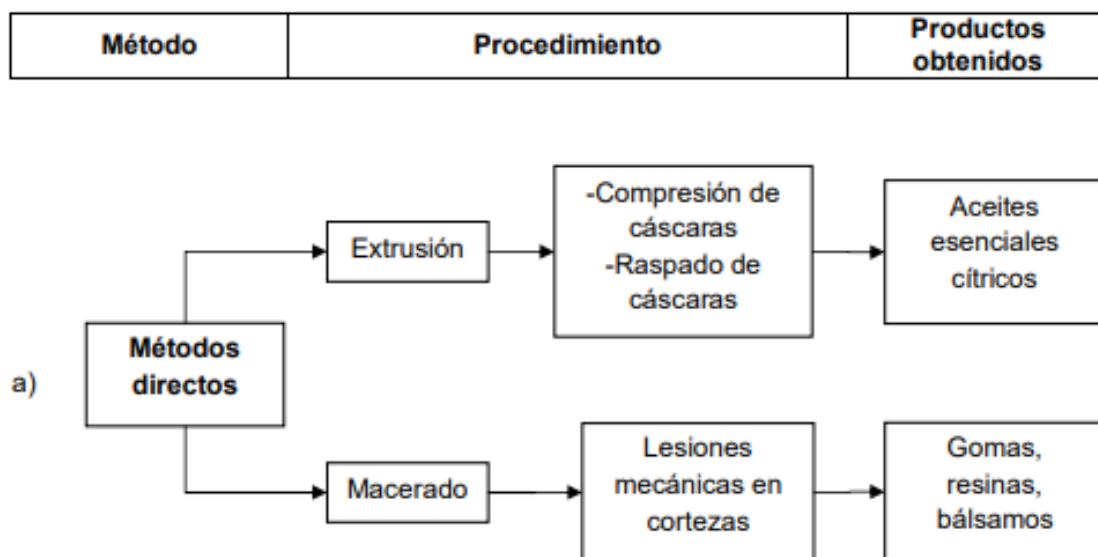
| Método | Procedimiento | Productos obtenidos |
|---|---|---|

a)

Métodos directos

Extrusión

-Compresión de cáscaras
-Raspado de cáscaras

Aceites esenciales cítricos

Macerado

Lesiones mecánicas en cortezas

Gomas, resinas, bálsamos